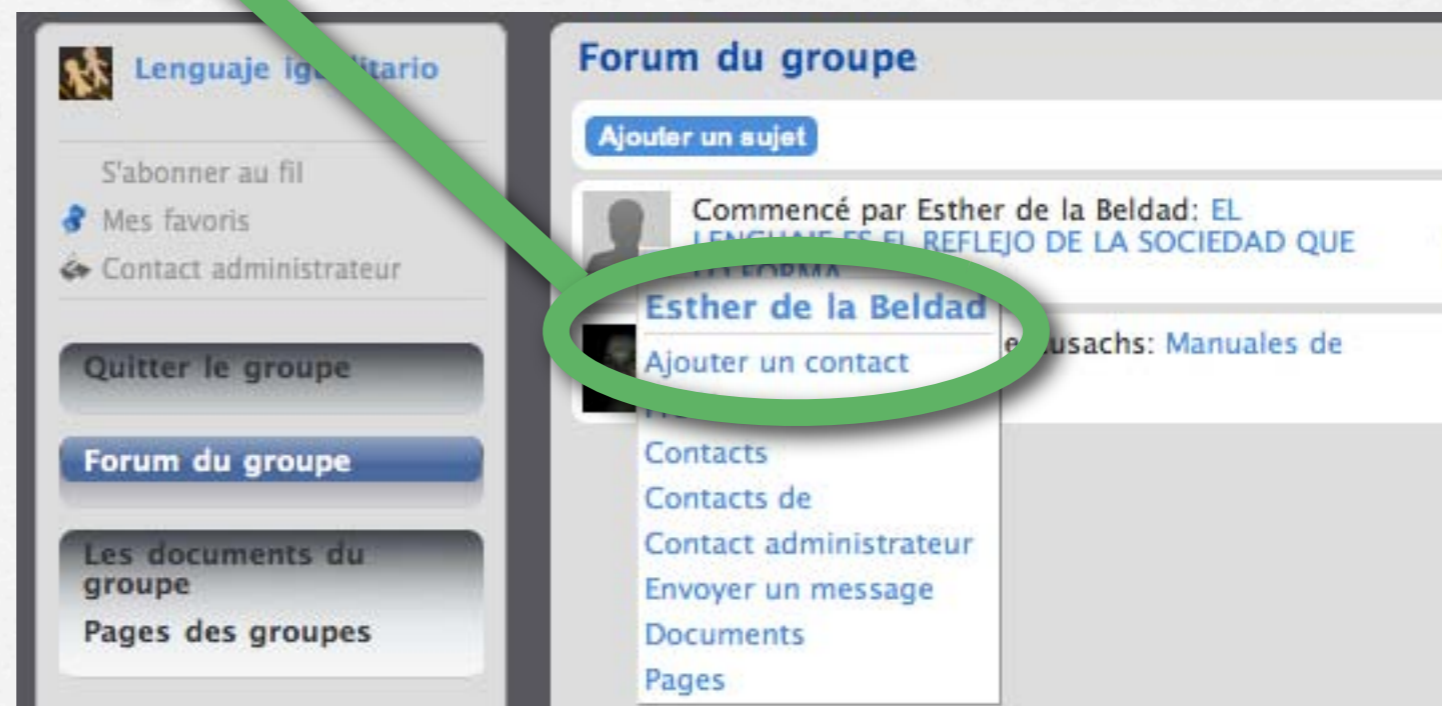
Lenguaje ig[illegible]itario

S'abonner au fil
Mes favoris
Contact administrateur

Quitter le groupe

Forum du groupe

Les documents du groupe
Pages des groupes

Forum du groupe

Ajouter un sujet

Commencé par Esther de la Beldad: EL LENGUAJE ES EL REFLEJO DE LA SOCIEDAD QUE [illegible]

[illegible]usachs: Manuales de

Esther de la Beldad
Ajouter un contact
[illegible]
Contacts
Contacts de
Contact administrateur
Envoyer un message
Documents
Pages